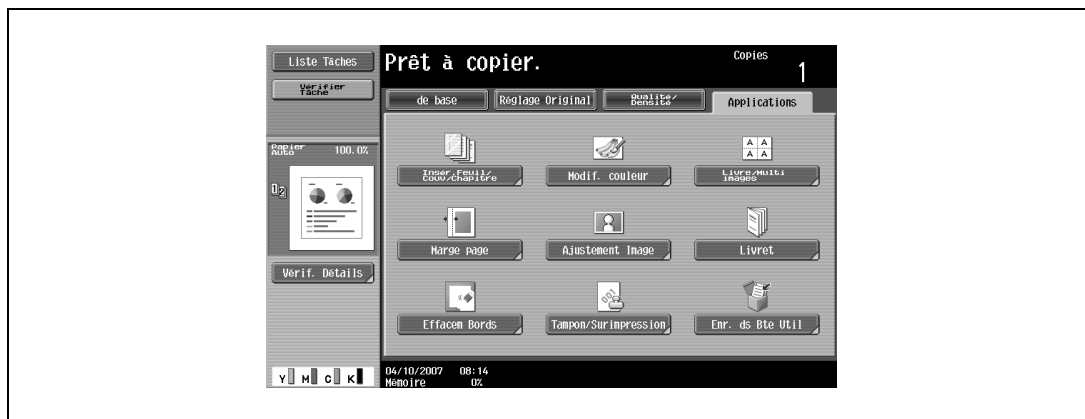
Liste Tâches

Vérifier Tâche

Prêt à copier.

Copies
1

de base

Réglage Original

Qualité/ Densité

Applications

Papier Auto 100.0%

Insér.Feuil/ Couv/Chapitre

Modif. couleur

Livre/Multi images

Marge page

Ajustement Image

Livret

Vérif. Détails

Effacem Bords

Tampon/Surimpression

Enr. ds Bte Util

Y M C K

04/10/2007 08:14
Mémoire 0%